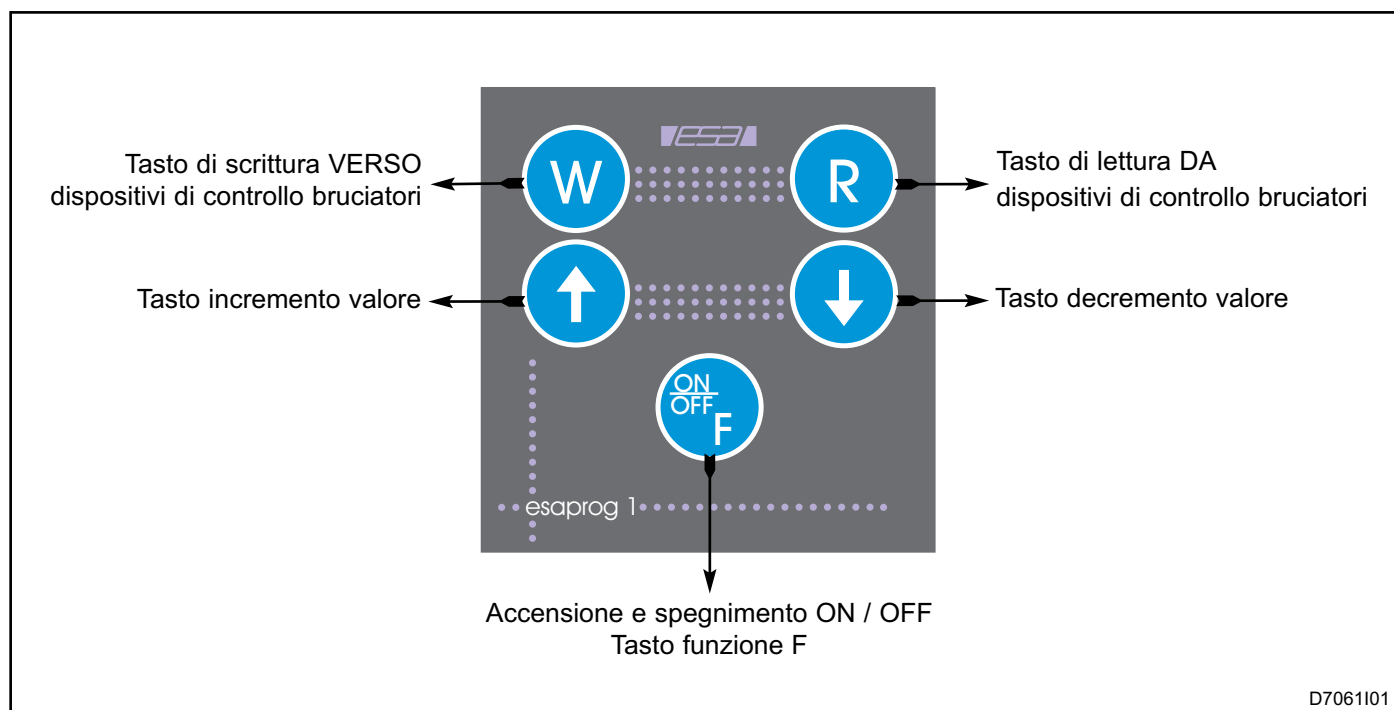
esa

Tasto di scrittura VERSO dispositivi di controllo bruciatori

W

R

Tasto di lettura DA dispositivi di controllo bruciatori

Tasto incremento valore

Tasto decremento valore

ON
OFF
F

esaprog 1

Accensione e spegnimento ON / OFF
Tasto funzione F

D7061I01